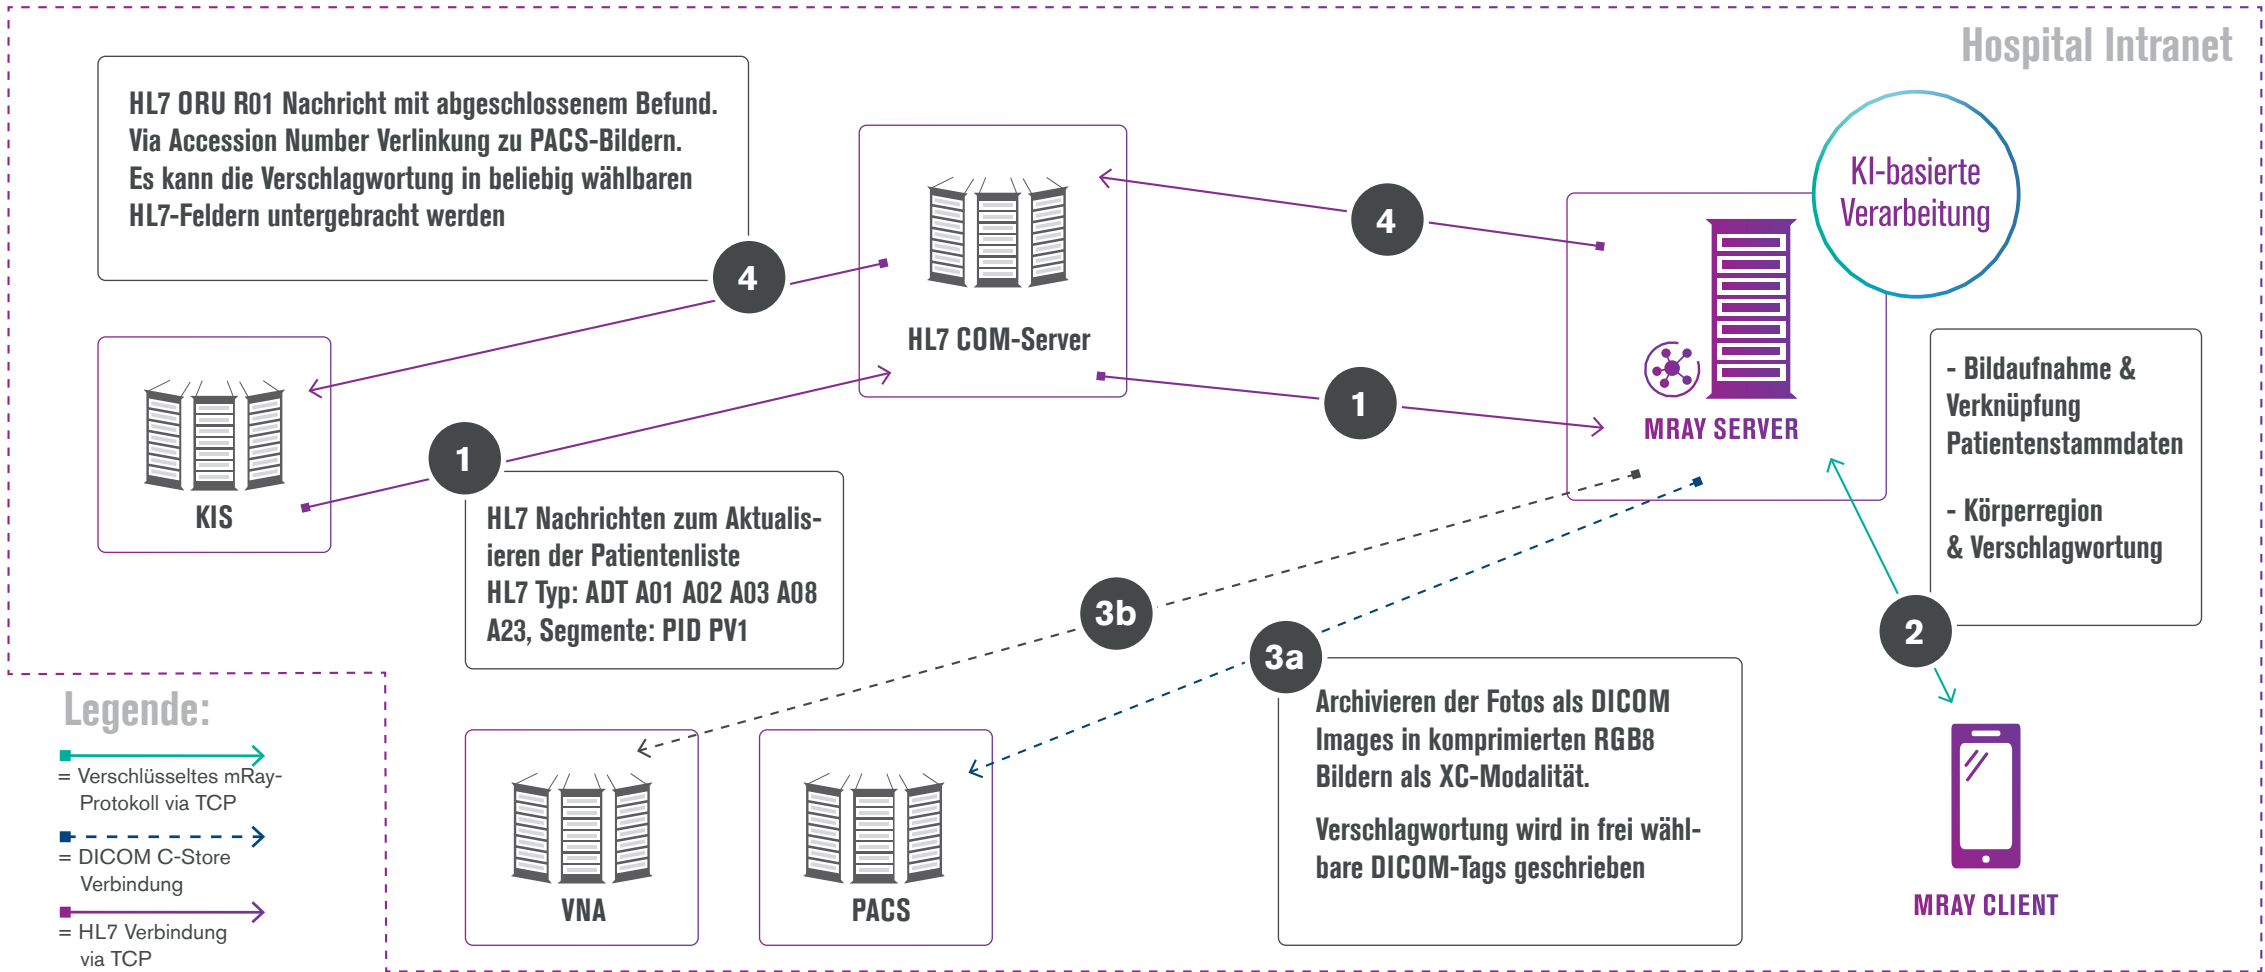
Hospital Intranet

HL7 ORU R01 Nachricht mit abgeschlossenem Befund. Via Accession Number Verlinkung zu PACS-Bildern. Es kann die Verschlagwortung in beliebig wählbaren HL7-Feldern untergebracht werden

4

HL7 COM-Server

4

KI-basierte Verarbeitung

MRAY SERVER

1

1

KIS

HL7 Nachrichten zum Aktualisieren der Patientenliste
HL7 Typ: ADT A01 A02 A03 A08 A23, Segmente: PID PV1

- Bildaufnahme & Verknüpfung Patientenstammdaten

- Körperregion & Verschlagwortung

3b

3a

2

Archivieren der Fotos als DICOM Images in komprimierten RGB8 Bildern als XC-Modalität.

Verschlagwortung wird in frei wählbare DICOM-Tags geschrieben

Legende:

= Verschlüsseltes mRay-Protokoll via TCP

= DICOM C-Store Verbindung

= HL7 Verbindung via TCP

VNA

PACS

MRAY CLIENT